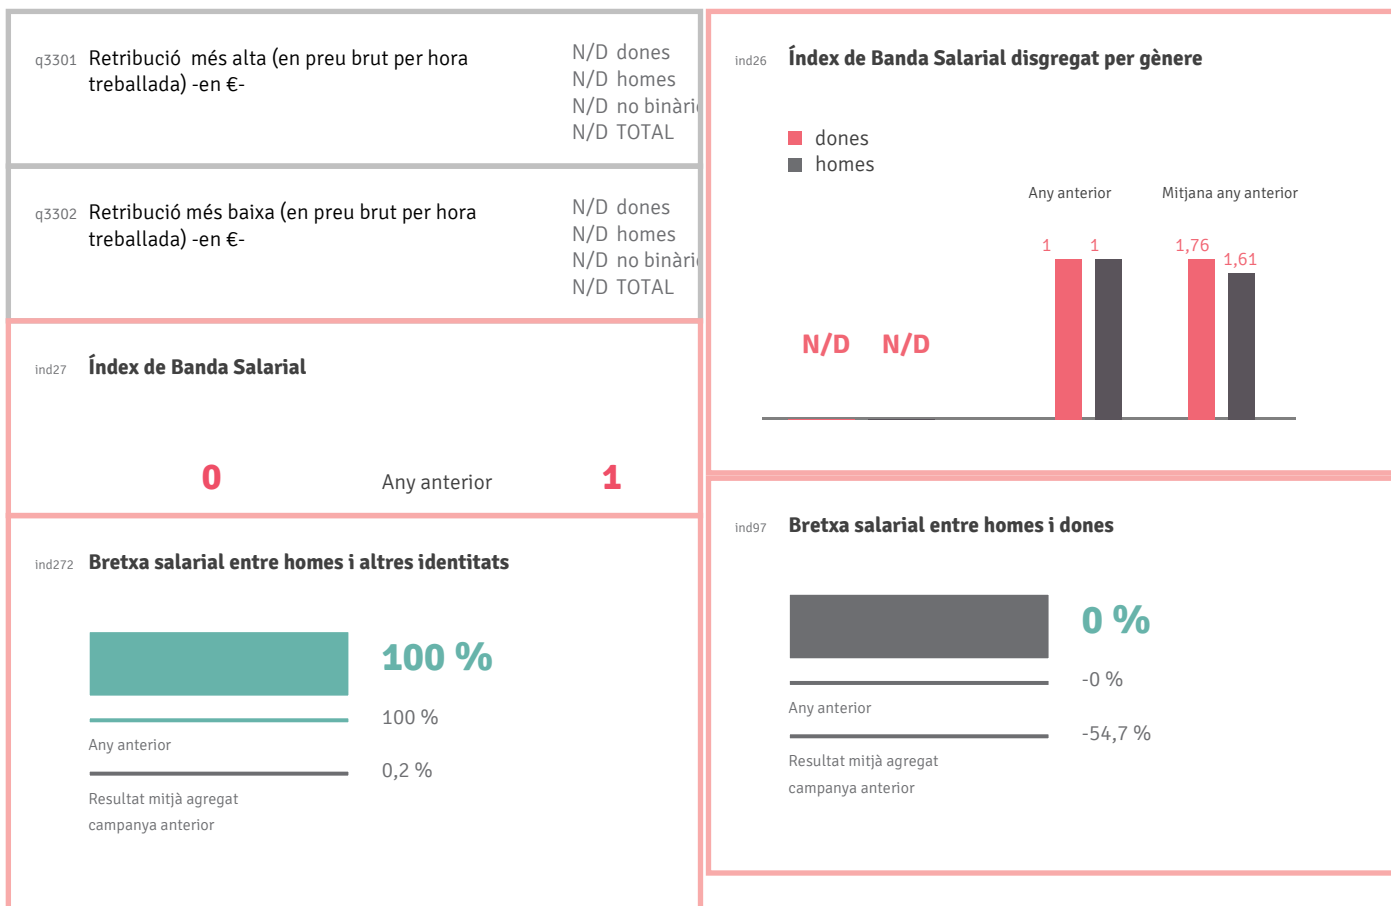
q3301 Retribució més alta (en preu brut per hora treballada) -en €-

N/D dones
N/D homes
N/D no binàri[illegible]
N/D TOTAL

q3302 Retribució més baixa (en preu brut per hora treballada) -en €-

N/D dones
N/D homes
N/D no binàri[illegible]
N/D TOTAL

ind27 Índex de Banda Salarial

0 Any anterior 1

ind272 Bretxa salarial entre homes i altres identitats

100 %

100 %
Any anterior

0,2 %
Resultat mitjà agregat campanya anterior

ind26 Índex de Banda Salarial disgregat per gènere

dones
homes

Any anterior
Mitjana any anterior

1 1
1,76 1,61

N/D N/D

ind97 Bretxa salarial entre homes i dones

0 %

-0 %
Any anterior

-54,7 %
Resultat mitjà agregat campanya anterior